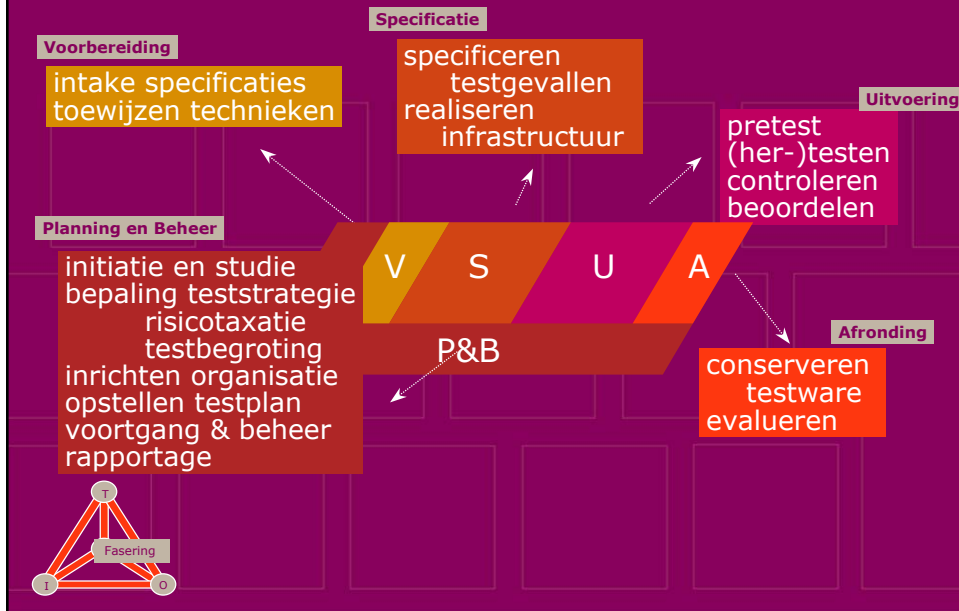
Specificatie

Voorbereiding

intake specificaties
toewijzen technieken

specificeren
testgevallen
realiseren
infrastructuur

Uitvoering

pretest
(her-)testen
controleren
beoordelen

Planning en Beheer

initiatie en studie
bepaling teststrategie
risicotaxatie
testbegroting
inrichten organisatie
opstellen testplan
voortgang & beheer
rapportage

V S U A

P&B

Afronding

conserveren
testware
evalueren

T
Fasering
I O